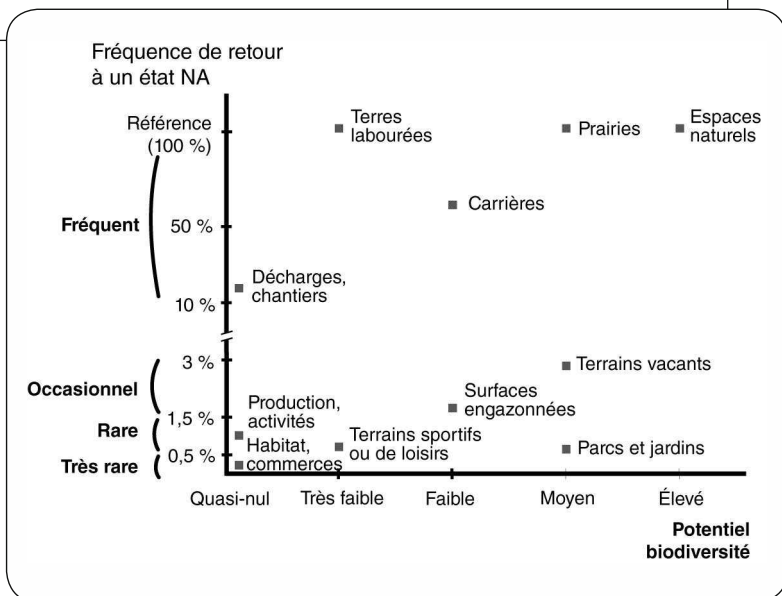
Fréquence de retour à un état NA

Référence (100 %)
50 %
10 %
3 %
1,5 %
0,5 %

Fréquent
Occasionnel
Rare
Très rare

Terres labourées
Prairies
Espaces naturels
Carrières
Décharges, chantiers
Terrains vacants
Surfaces engazonnées
Production, activités
Habitat, commerces
Terrains sportifs ou de loisirs
Parcs et jardins

Quasi-nul
Très faible
Faible
Moyen
Élevé

Potentiel biodiversité